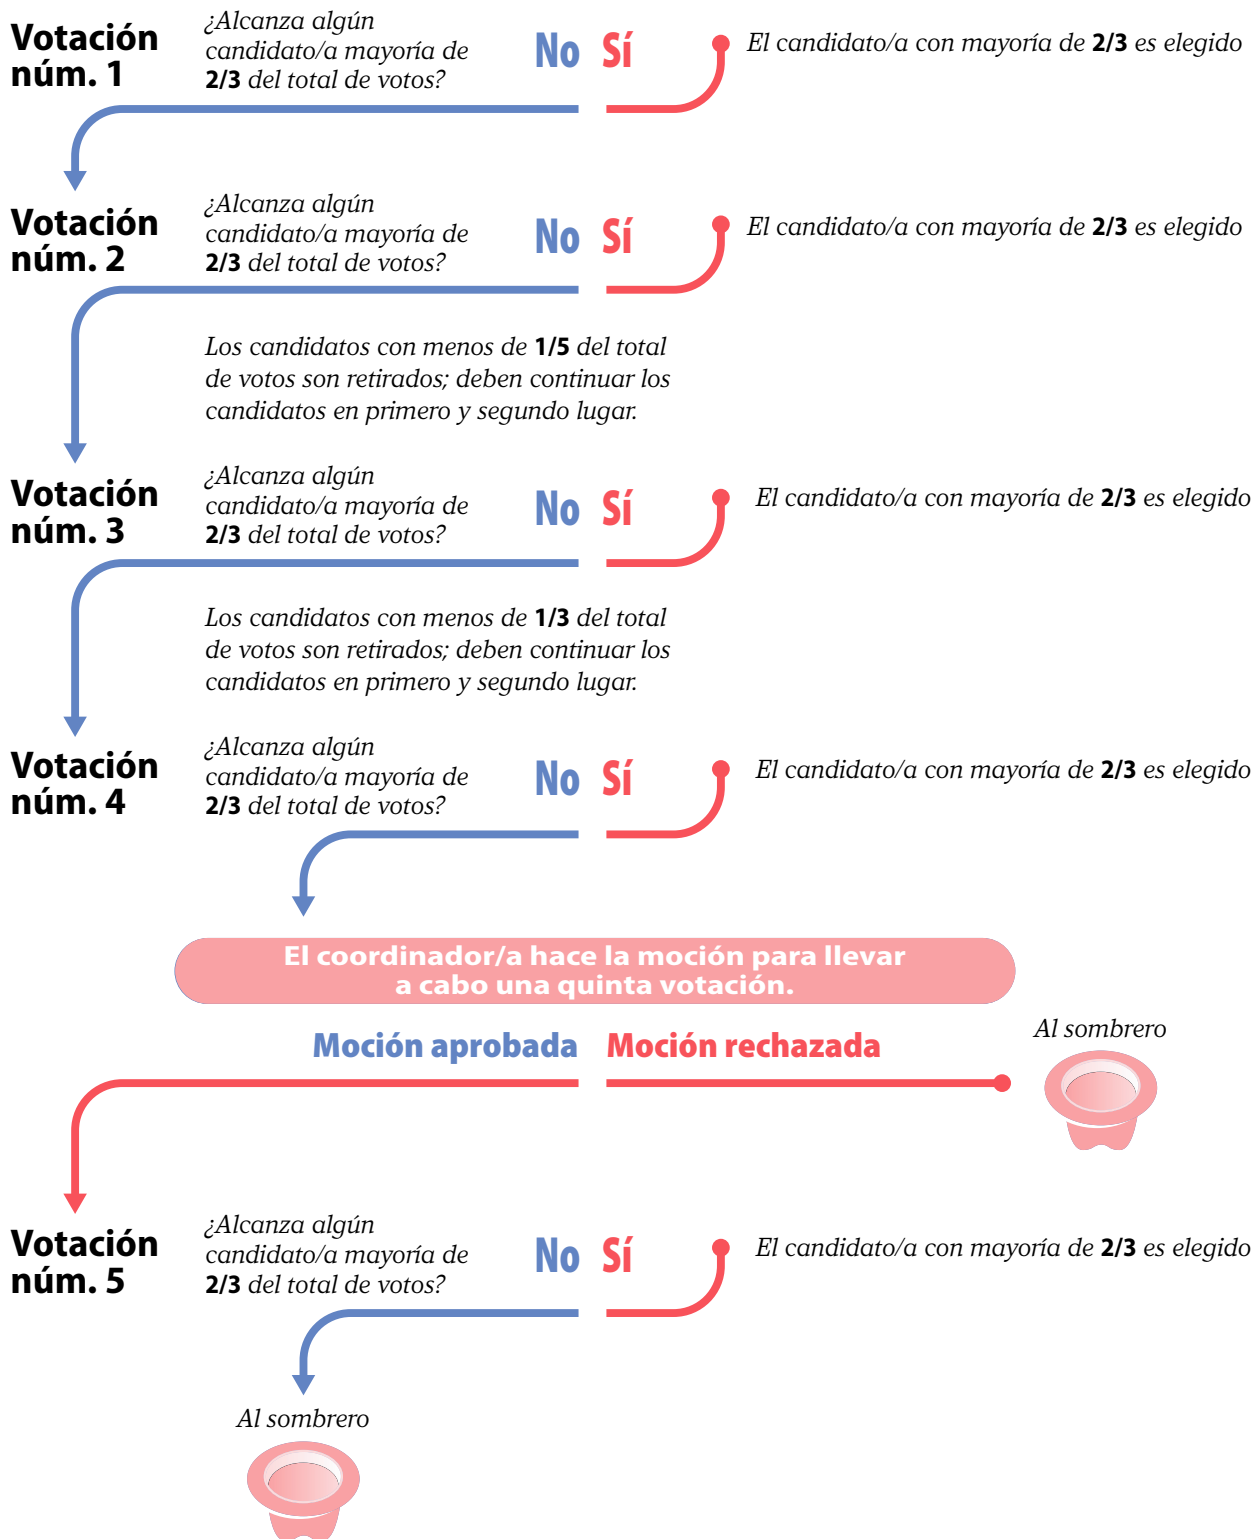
Votación núm. 1

¿Alcanza algún candidato/a mayoría de **2/3** del total de votos?

No Sí

El candidato/a con mayoría de **2/3** es elegido

Votación núm. 2

¿Alcanza algún candidato/a mayoría de **2/3** del total de votos?

No Sí

El candidato/a con mayoría de **2/3** es elegido

Los candidatos con menos de **1/5** del total de votos son retirados; deben continuar los candidatos en primero y segundo lugar.

Votación núm. 3

¿Alcanza algún candidato/a mayoría de **2/3** del total de votos?

No Sí

El candidato/a con mayoría de **2/3** es elegido

Los candidatos con menos de **1/3** del total de votos son retirados; deben continuar los candidatos en primero y segundo lugar.

Votación núm. 4

¿Alcanza algún candidato/a mayoría de **2/3** del total de votos?

No Sí

El candidato/a con mayoría de **2/3** es elegido

El coordinador/a hace la moción para llevar a cabo una quinta votación.

Moción aprobada Moción rechazada

Al sombrero

Votación núm. 5

¿Alcanza algún candidato/a mayoría de **2/3** del total de votos?

No Sí

El candidato/a con mayoría de **2/3** es elegido

Al sombrero